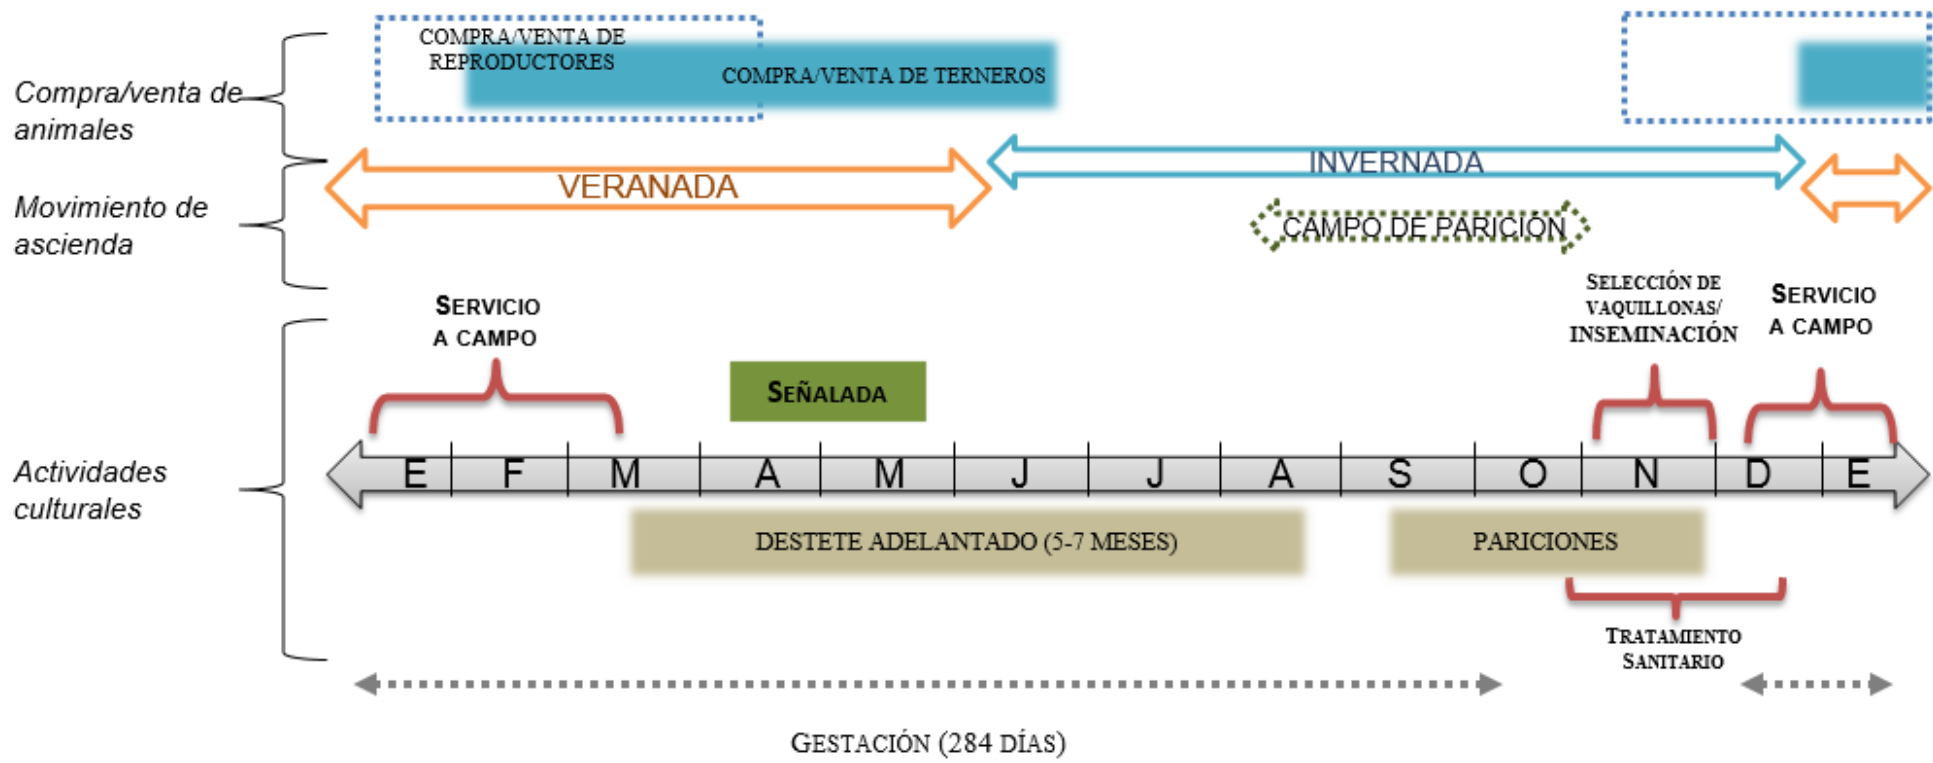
Compra/venta de animales

COMPRA/VENTA DE REPRODUCTORES

COMPRA/VENTA DE TERNEROS

Movimiento de ascienda

VERANADA

INVERNADA

CAMPO DE PARICIÓN

Actividades culturales

SERVICIO A CAMPO

SEÑALADA

SELECCIÓN DE VAQUILLONAS/ INSEMINACIÓN

SERVICIO A CAMPO

| E | F | M | A | M | J | J | A | S | O | N | D | E |
|---|---|---|---|---|---|---|---|---|---|---|---|---|

DESTETE ADELANTADO (5-7 MESES)

PARICIONES

TRATAMIENTO SANITARIO

GESTACIÓN (284 DÍAS)